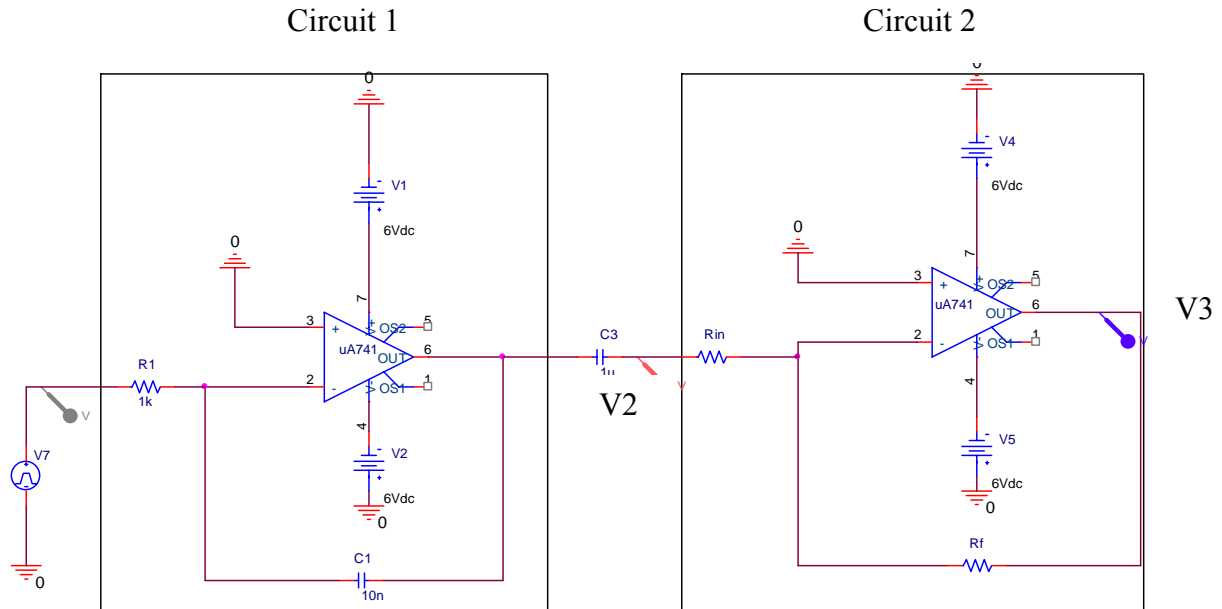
Circuit 1

Circuit 2

0

V1

6Vdc

0

3

+

OS2

5

uA741

OUT

6

2

-

OS1

1

7

4

V2

6Vdc

0

R1

1k

V

V7

0

C1

10n

C3

1u

V2

V

Rin

0

V4

6Vdc

0

3

+

OS2

5

uA741

OUT

6

2

-

OS1

1

7

4

V5

6Vdc

0

V3

V

Rf